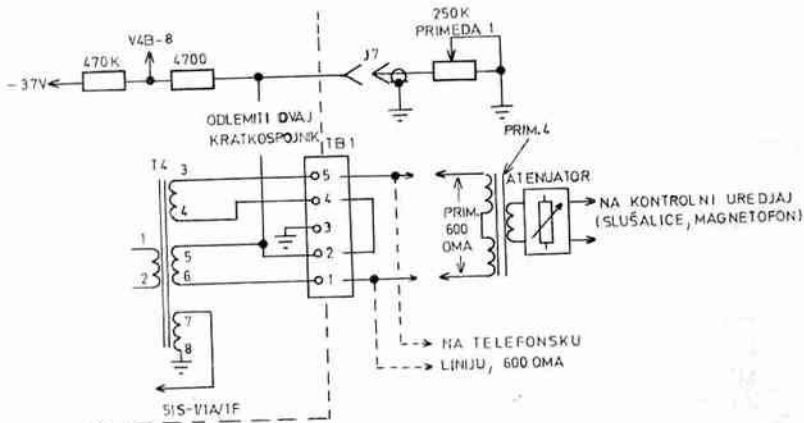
V4B-8
-37V
470K
4700
250K
PRIMEDA 1
J7
ODLEMITI OVAJ KRATKOSPOJNIK
TB1
PRIM. 4
T4
3
4
1
2
5
6
7
8
5
4
3
2
1
PRIM. 600 OMA
ATENUATOR
NA KONTROLNI UREDJAJ (SLUŠALICE, MAGNETOFON)
NA TELEFONSKU LINIJU, 600 OMA
SIS-V1A/1F